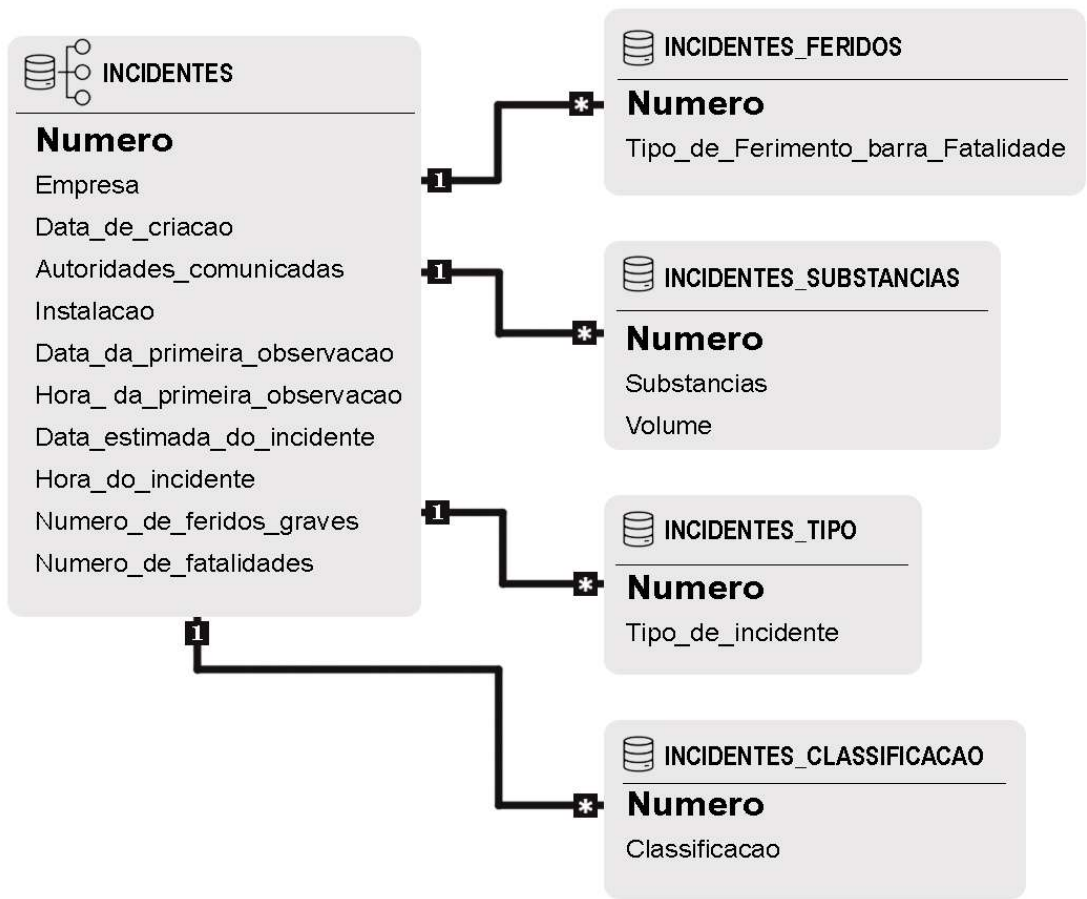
INCIDENTES

Numero
Empresa
Data_de_criacao
Autoridades_comunicadas
Instalacao
Data_da_primeira_observacao
Hora_ da_primeira_observacao
Data_estimada_do_incidente
Hora_do_incidente
Numero_de_feridos_graves
Numero_de_fatalidades

INCIDENTES_FERIDOS

Numero
Tipo_de_Ferimento_barra_Fatalidade

INCIDENTES_SUBSTANCIAS

Numero
Substancias
Volume

INCIDENTES_TIPO

Numero
Tipo_de_incidente

INCIDENTES_CLASSIFICACAO

Numero
Classificacao

1
*
1
*
1
*
1
*